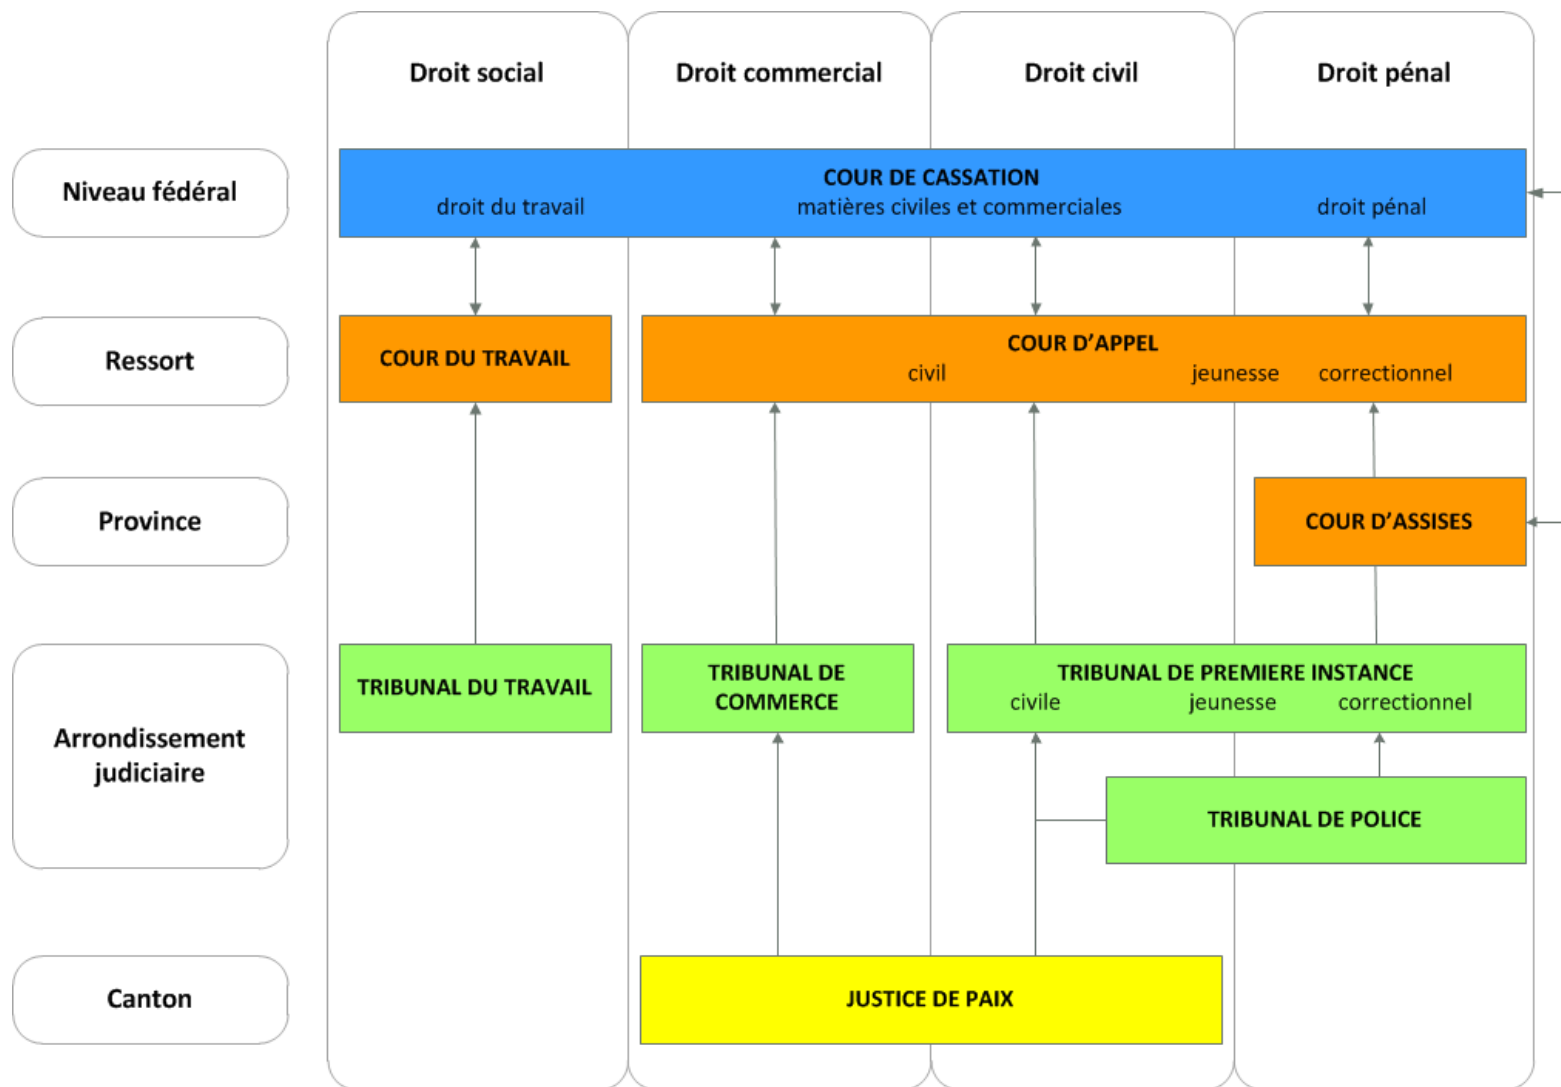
Droit social

Droit commercial

Droit civil

Droit pénal

Niveau fédéral

COUR DE CASSATION
droit du travail
matières civiles et commerciales
droit pénal

Ressort

COUR DU TRAVAIL

COUR D'APPEL
civil
jeunesse
correctionnel

Province

COUR D'ASSISES

Arrondissement judiciaire

TRIBUNAL DU TRAVAIL

TRIBUNAL DE COMMERCE

TRIBUNAL DE PREMIERE INSTANCE
civile
jeunesse
correctionnel

TRIBUNAL DE POLICE

Canton

JUSTICE DE PAIX